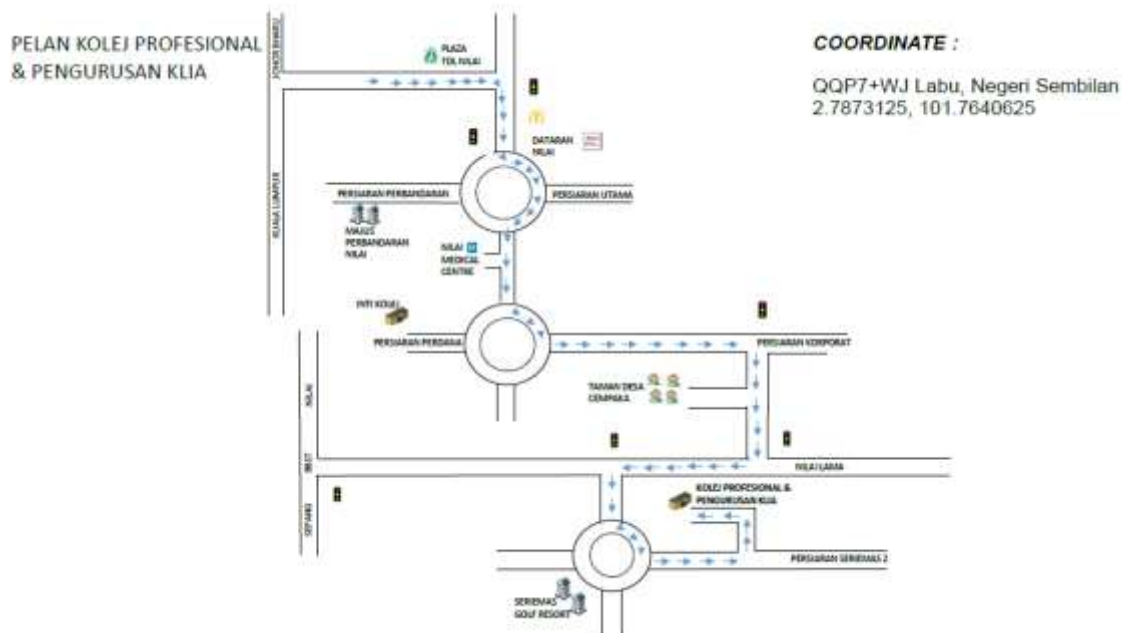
PELAN KOLEJ PROFESIONAL & PENGURUSAN KLIA

COORDINATE :

QQP7+WJ Labu, Negeri Sembilan
2.7873125, 101.7640625

JOHOR BAHRU

PLAZA TOL NILAI

DATARAN NILAI

KUALA LUMPUR

PERSIARAN PERBANDARAN

PERSIARAN UTAMA

MAJLIS PERBANDARAN NILAI

NILAI MEDICAL CENTRE

INTI KOLEJ

PERSIARAN PERDANA

PERSIARAN KORPORAT

TAMAN DESA CEMPAKA

NILAI

NILAI LAMA

BKT

SEPANG

KOLEJ PROFESIONAL & PENGURUSAN KLIA

PERSIARAN SERIEMAS 2

SERIEMAS GOLF RESORT